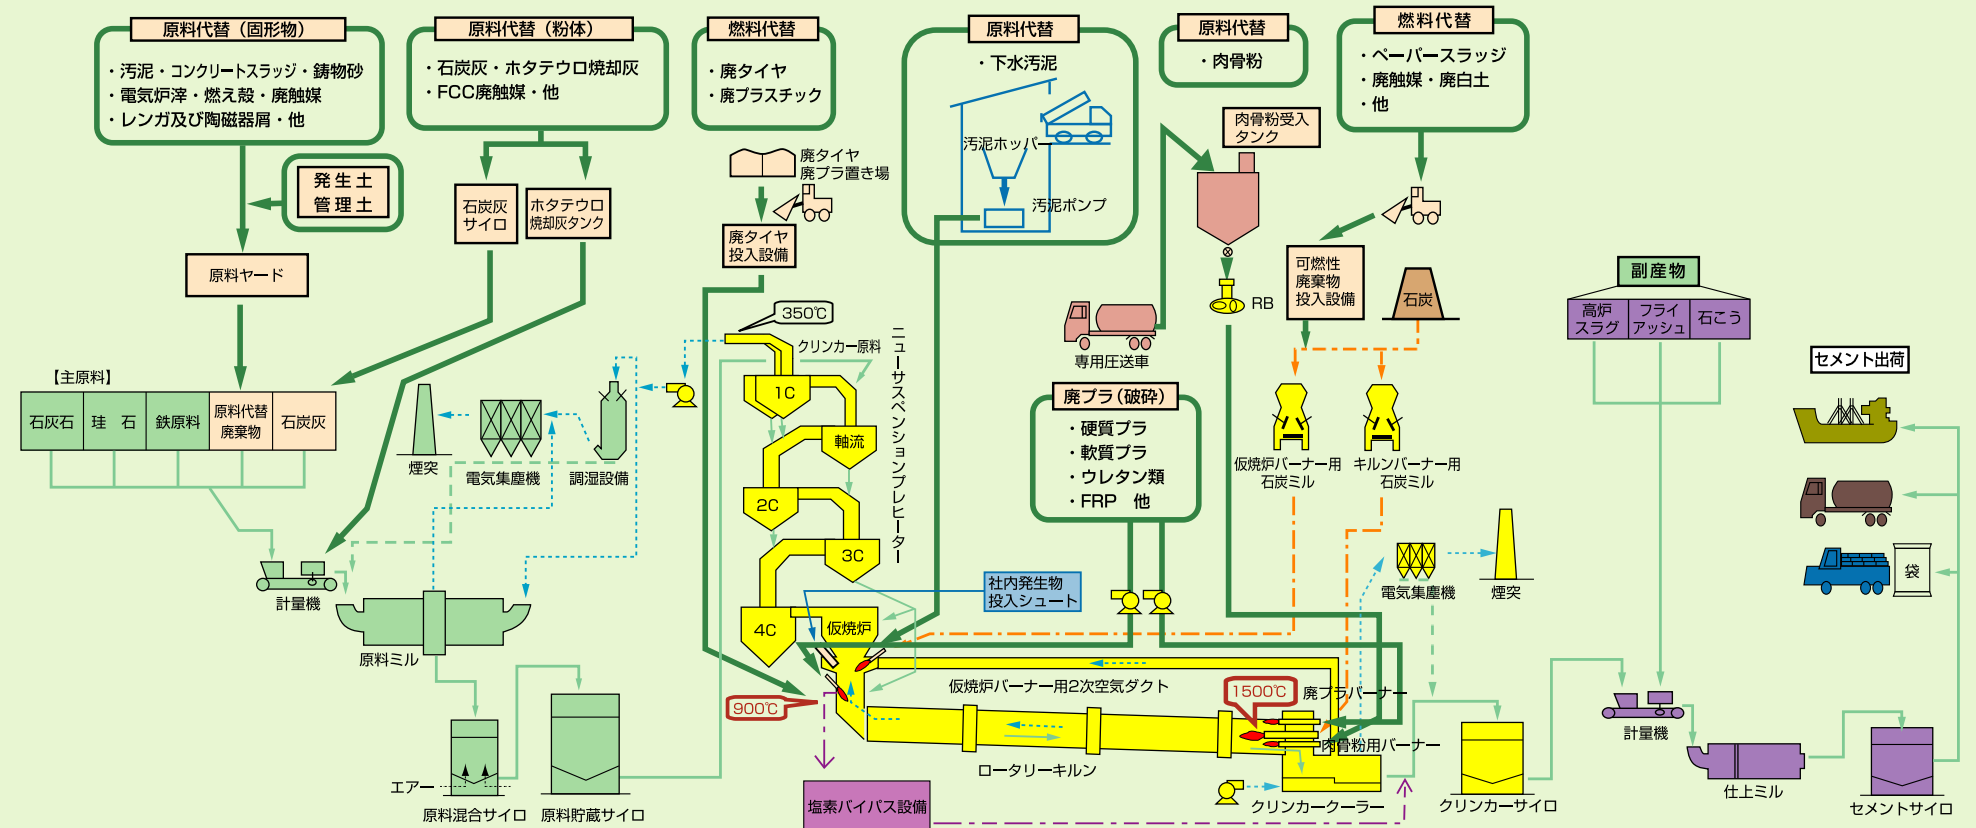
原料代替（固形物）

・汚泥・コンクリートスラッジ・鋳物砂
・電気炉滓・燃え殻・廃触媒
・レンガ及び陶磁器屑・他

発生土
管理土

原料ヤード

原料代替（粉体）

・石炭灰・ホタテウロ焼却灰
・FCC廃触媒・他

石炭灰サイロ

ホタテウロ焼却灰タンク

燃料代替

・廃タイヤ
・廃プラスチック

廃タイヤ
廃プラ置き場

廃タイヤ投入設備

原料代替

・下水汚泥

汚泥ホッパー

汚泥ポンプ

原料代替

・肉骨粉

肉骨粉受入タンク

RB

専用圧送車

燃料代替

・ペーパースラッジ
・廃触媒・廃白土
・他

可燃性廃棄物投入設備

石炭

副産物

| 高炉スラグ | フライアッシュ | 石こう |
|---|---|---|

セメント出荷

袋

【主原料】

| 石灰石 | 珪石 | 鉄原料 | 原料代替廃棄物 | 石炭灰 |
|---|---|---|---|---|

煙突

電気集塵機

調湿設備

計量機

原料ミル

エアー

原料混合サイロ

原料貯蔵サイロ

350℃

クリンカー原料

1C

軸流

2C

3C

4C

仮焼炉

ニューサスペンションプレヒーター

900℃

塩素バイパス設備

廃プラ（破砕）

・硬質プラ
・軟質プラ
・ウレタン類
・FRP　他

社内発生物投入シュート

仮焼炉バーナー用石炭ミル

キルンバーナー用石炭ミル

電気集塵機

煙突

仮焼炉バーナー用2次空気ダクト

1500℃

廃プラバーナー

肉骨粉用バーナー

ロータリーキルン

クリンカークーラー

クリンカーサイロ

計量機

仕上ミル

セメントサイロ